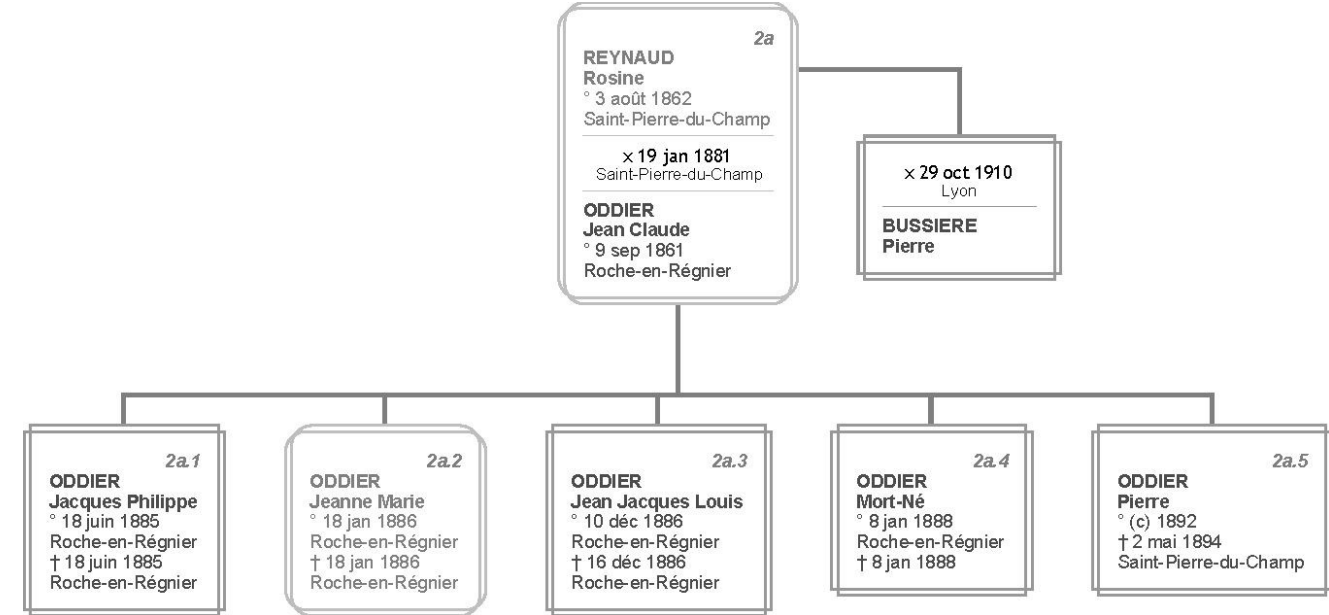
2a
REYNAUD
Rosine
° 3 août 1862
Saint-Pierre-du-Champ

× 19 jan 1881
Saint-Pierre-du-Champ

ODDIER
Jean Claude
° 9 sep 1861
Roche-en-Régnier

× 29 oct 1910
Lyon

BUSSIERE
Pierre

2a.1
ODDIER
Jacques Philippe
° 18 juin 1885
Roche-en-Régnier
† 18 juin 1885
Roche-en-Régnier

2a.2
ODDIER
Jeanne Marie
° 18 jan 1886
Roche-en-Régnier
† 18 jan 1886
Roche-en-Régnier

2a.3
ODDIER
Jean Jacques Louis
° 10 déc 1886
Roche-en-Régnier
† 16 déc 1886
Roche-en-Régnier

2a.4
ODDIER
Mort-Né
° 8 jan 1888
Roche-en-Régnier
† 8 jan 1888

2a.5
ODDIER
Pierre
° (c) 1892
† 2 mai 1894
Saint-Pierre-du-Champ